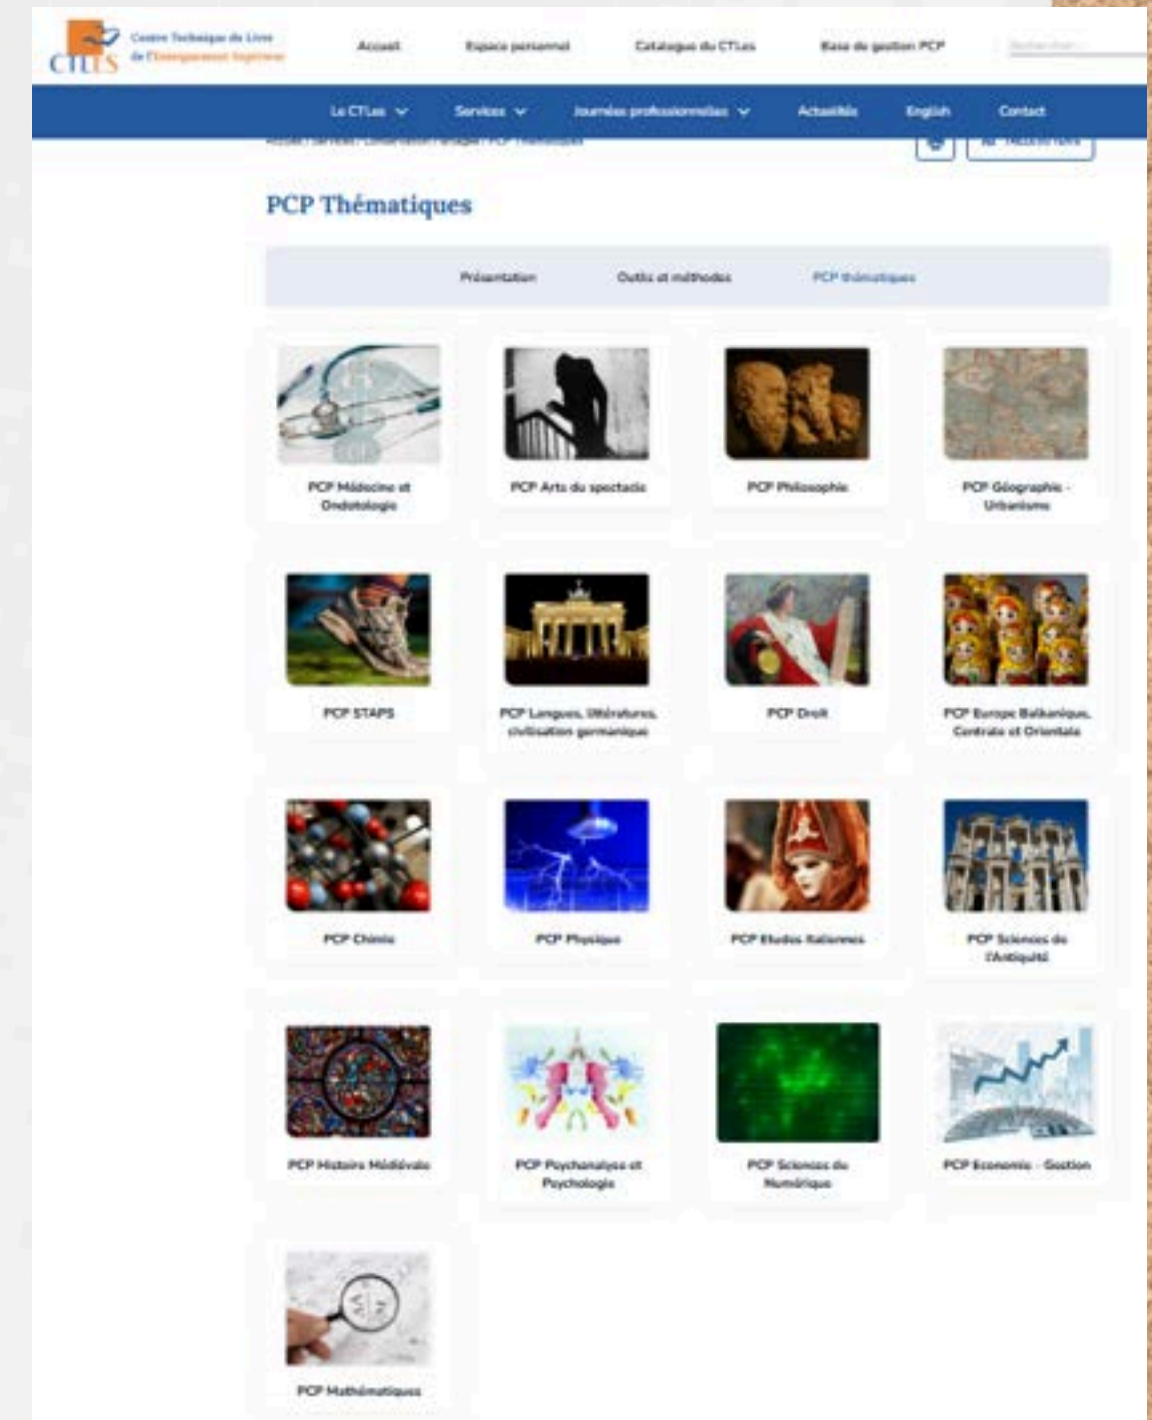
CTLES Centre Technique du Livre de l'Enseignement Supérieur

Accueil
Espace personnel
Catalogue du CTLes
Base de gestion PCP
Rechercher

Le CTLes
Services
Journées professionnelles
Actualités
English
Contact

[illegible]

PCP Thématiques

Présentation
Outils et méthodes
PCP thématiques

PCP Médecine et Ondotologie
PCP Arts du spectacle
PCP Philosophie
PCP Géographie - Urbanisme

PCP STAPS
PCP Langues, littératures, civilisation germanique
PCP Droit
PCP Europe Balkanique, Centrale et Orientale

PCP Chimie
PCP Physique
PCP Etudes Italiennes
PCP Sciences de l'Antiquité

PCP Histoire Médiévale
PCP Psychanalyse et Psychologie
PCP Sciences du Numérique
PCP Economie - Gestion

PCP Mathématiques